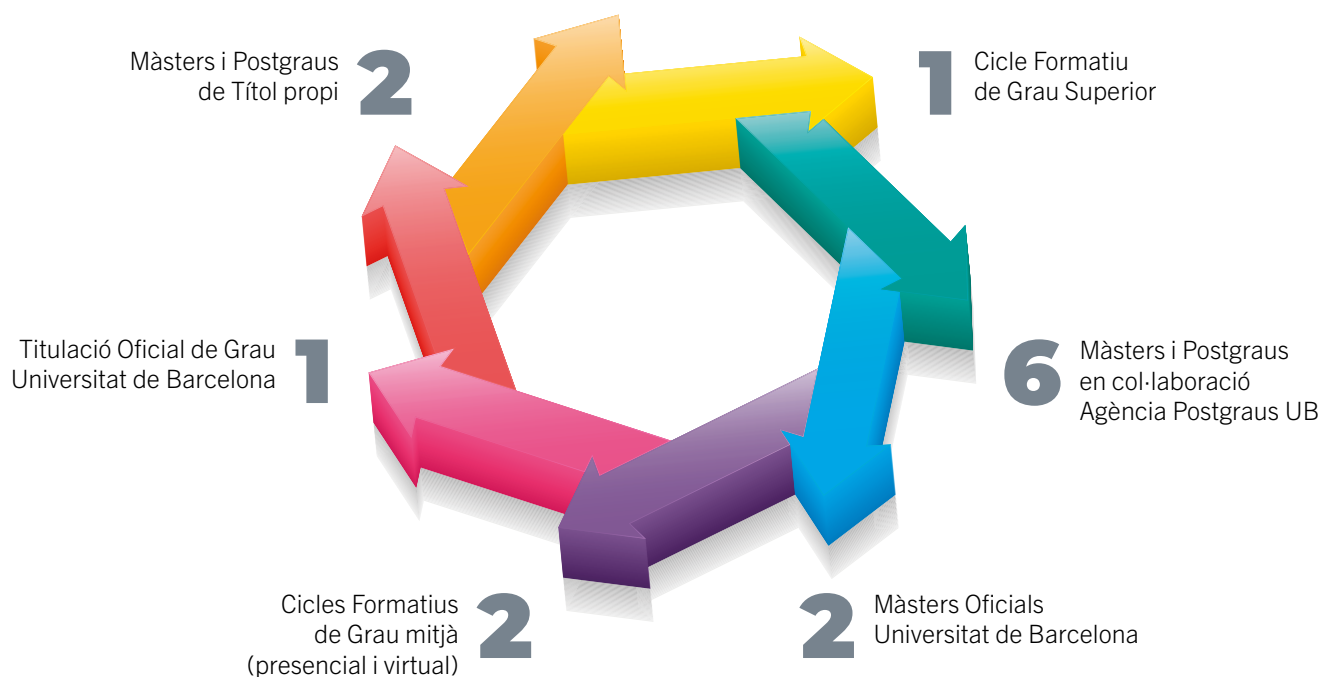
Màsters i Postgraus de Títol propi 2

1 Cicle Formatiu de Grau Superior

Titulació Oficial de Grau Universitat de Barcelona 1

6 Màsters i Postgraus en col·laboració Agència Postgraus UB

Cicles Formatius de Grau mitjà (presencial i virtual) 2

2 Màsters Oficials Universitat de Barcelona